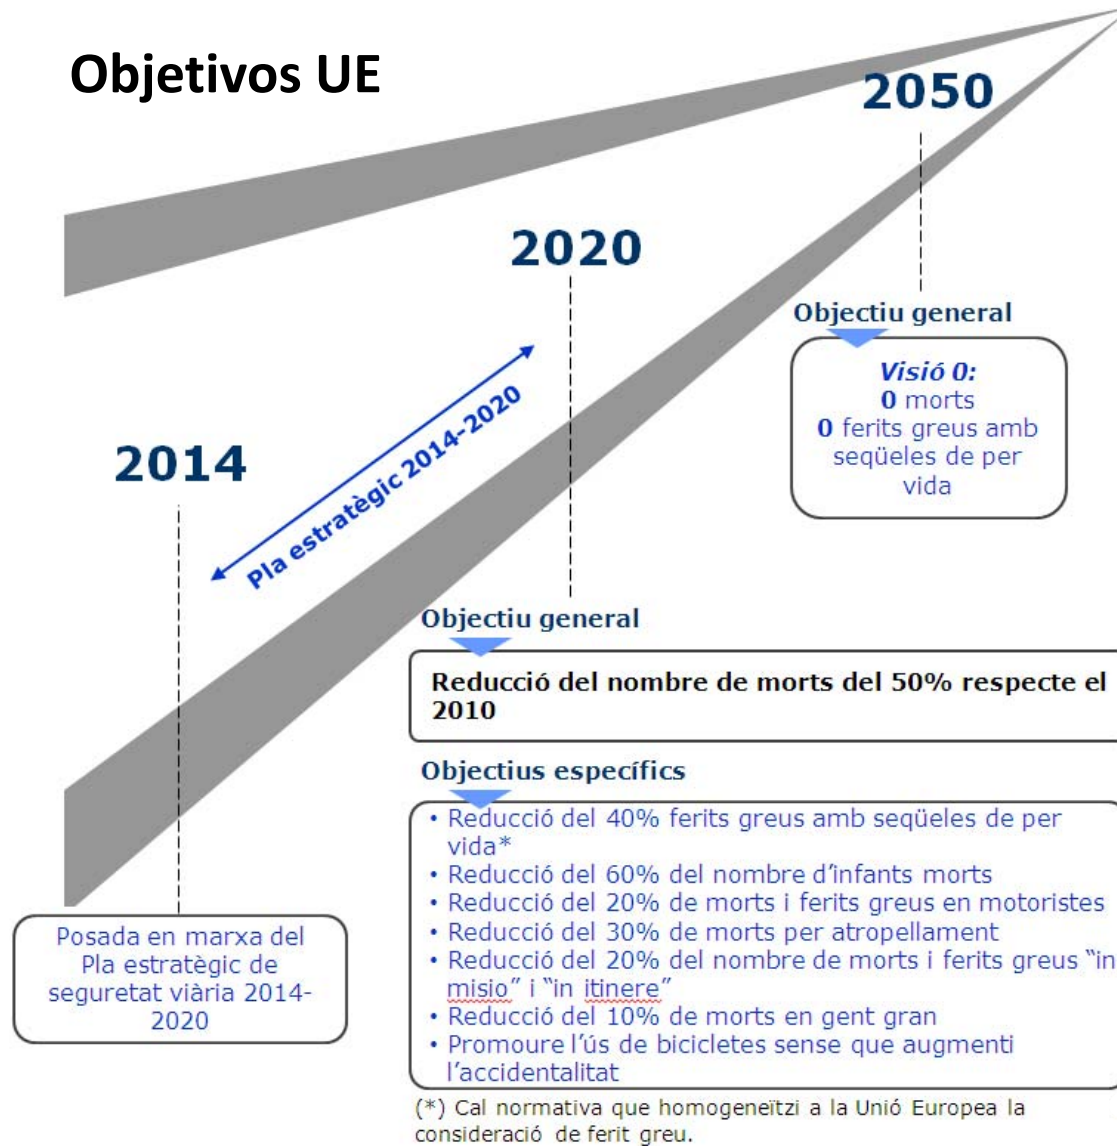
Objetivos UE

2050

Objectiu general

Visió 0:
0 morts
0 ferits greus amb seqüeles de per vida

2020

Pla estratègic 2014-2020

2014

Objectiu general

Reducció del nombre de morts del 50% respecte el 2010

Objectius específics

• Reducció del 40% ferits greus amb seqüeles de per vida*
• Reducció del 60% del nombre d'infants morts
• Reducció del 20% de morts i ferits greus en motoristes
• Reducció del 30% de morts per atropellament
• Reducció del 20% del nombre de morts i ferits greus "in misio" i "in itinere"
• Reducció del 10% de morts en gent gran
• Promoure l'ús de bicicletes sense que augmenti l'accidentalitat

Posada en marxa del Pla estratègic de seguretat viària 2014-2020

(*) Cal normativa que homogeneïtzi a la Unió Europea la consideració de ferit greu.